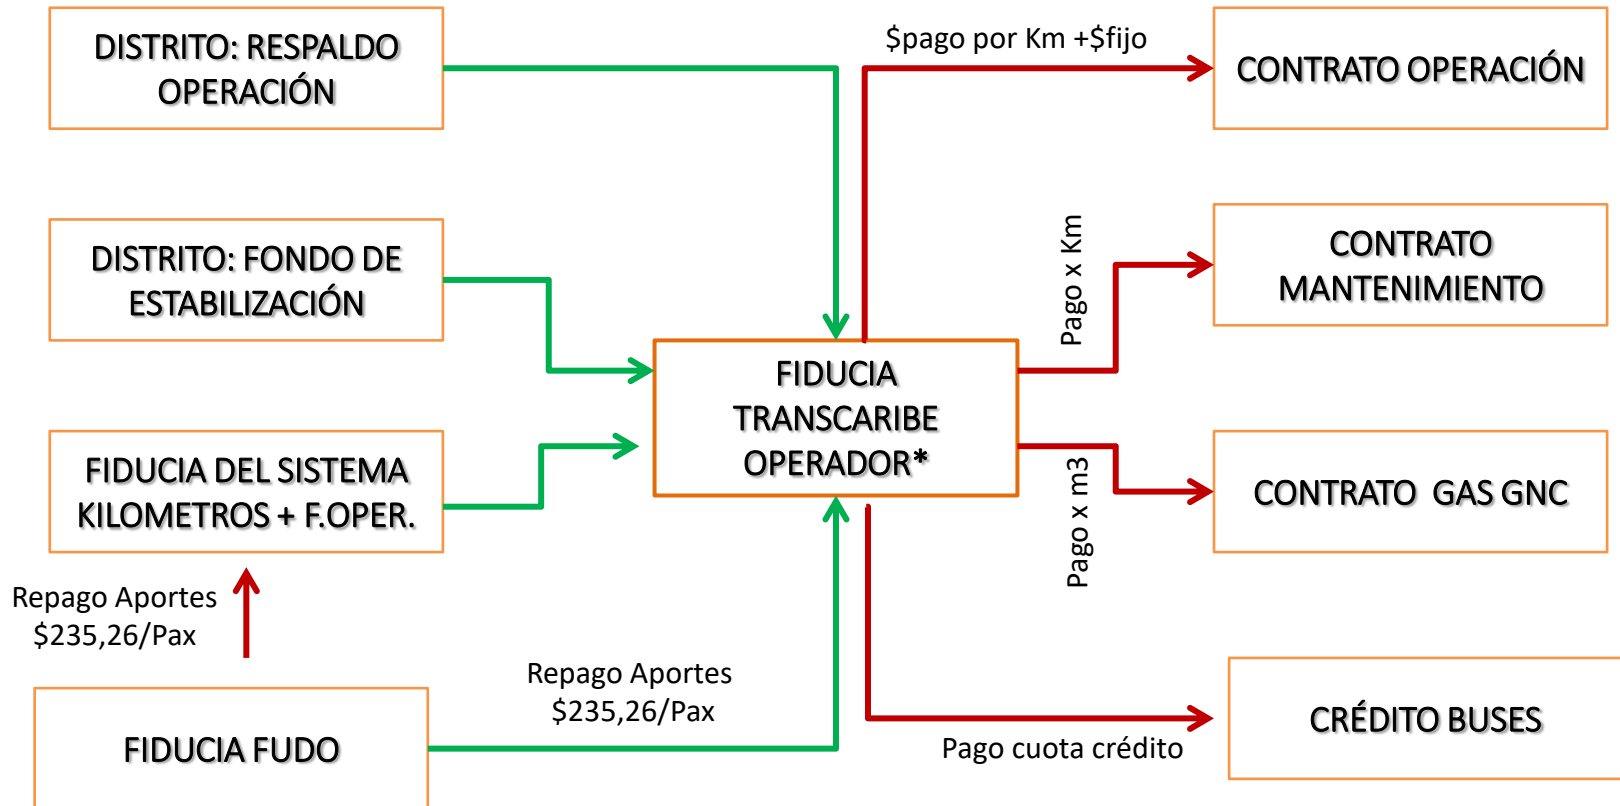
DISTRITO: RESPALDO OPERACIÓN

DISTRITO: FONDO DE ESTABILIZACIÓN

FIDUCIA DEL SISTEMA KILOMETROS + F.OPER.

Repago Aportes $235,26/Pax

FIDUCIA FUDO

Repago Aportes $235,26/Pax

FIDUCIA TRANSCARIBE OPERADOR*

$pago por Km +$fijo

CONTRATO OPERACIÓN

Pago x Km

CONTRATO MANTENIMIENTO

Pago x m3

CONTRATO GAS GNC

Pago cuota crédito

CRÉDITO BUSES